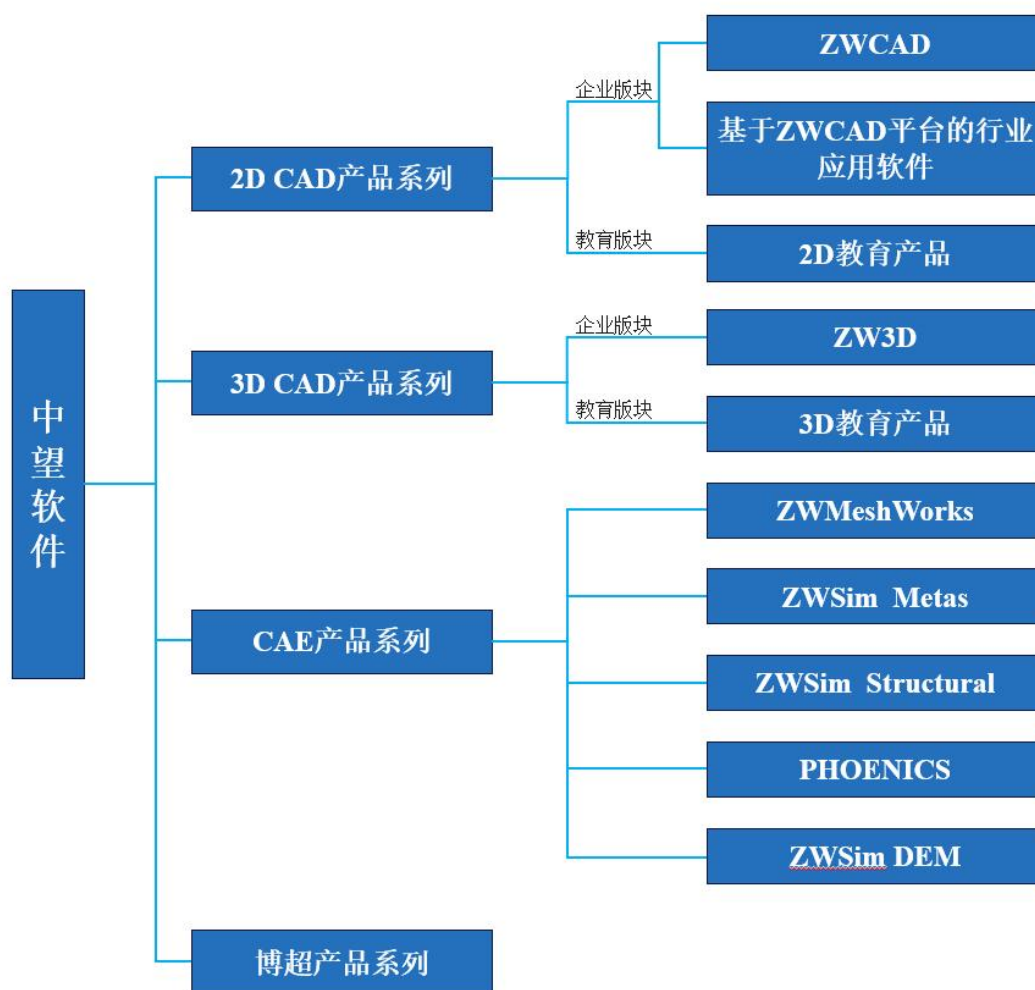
中望软件

2D CAD产品系列

企业版块

ZWCAD

基于ZWCAD平台的行业应用软件

教育版块

2D教育产品

3D CAD产品系列

企业版块

ZW3D

教育版块

3D教育产品

CAE产品系列

ZWMeshWorks

ZWSim Metas

ZWSim Structural

PHOENICS

ZWSim DEM

博超产品系列